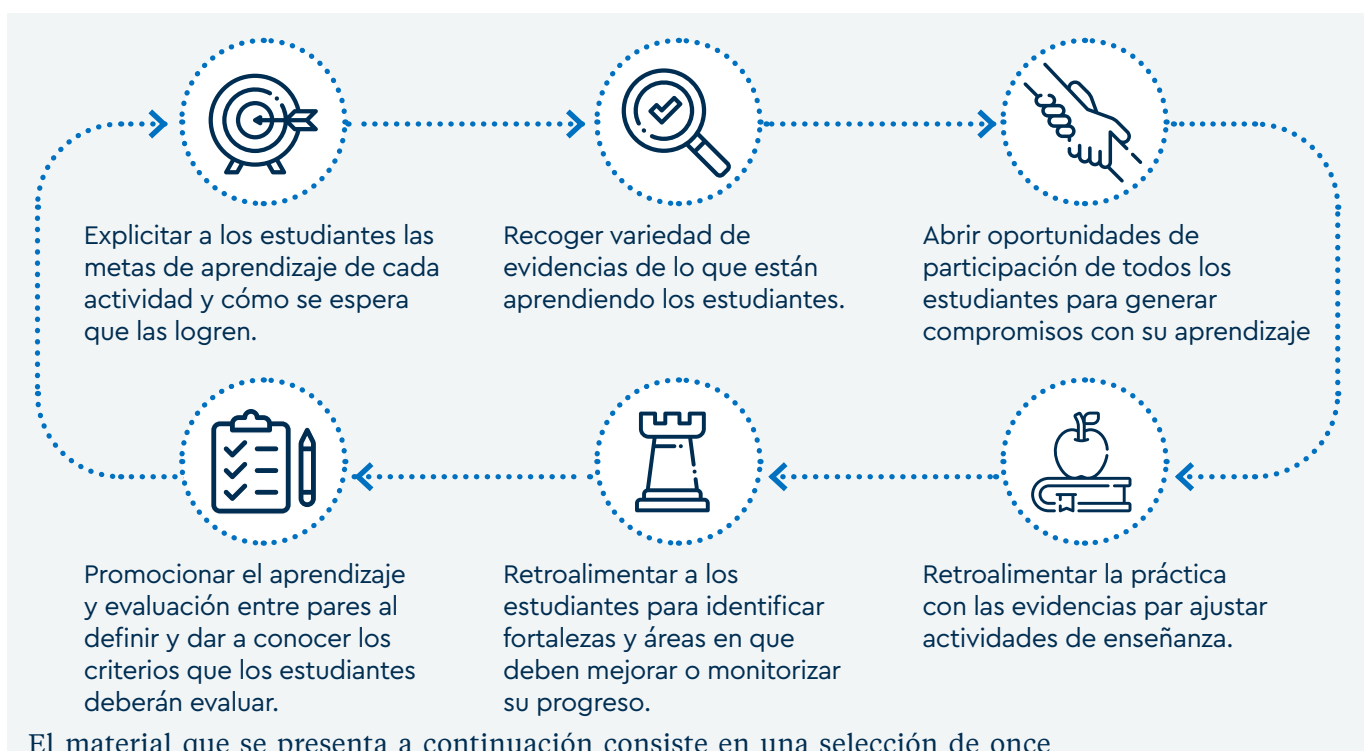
Explicitar a los estudiantes las metas de aprendizaje de cada actividad y cómo se espera que las logren.

Recoger variedad de evidencias de lo que están aprendiendo los estudiantes.

Abrir oportunidades de participación de todos los estudiantes para generar compromisos con su aprendizaje

Retroalimentar la práctica con las evidencias par ajustar actividades de enseñanza.

Retroalimentar a los estudiantes para identificar fortalezas y áreas en que deben mejorar o monitorizar su progreso.

Promocionar el aprendizaje y evaluación entre pares al definir y dar a conocer los criterios que los estudiantes deberán evaluar.

El material que se presenta a continuación consiste en una selección de once